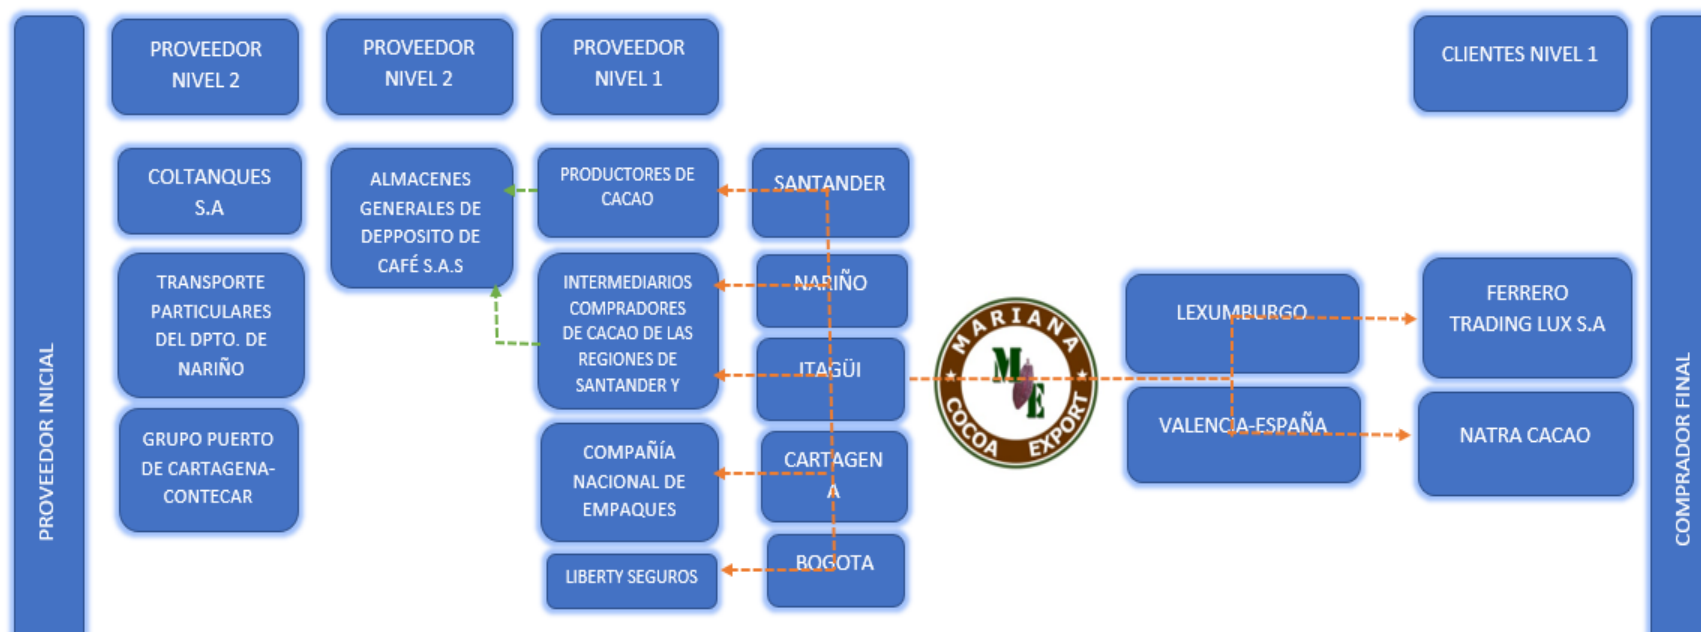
PROVEEDOR INICIAL

PROVEEDOR NIVEL 2

PROVEEDOR NIVEL 2

PROVEEDOR NIVEL 1

CLIENTES NIVEL 1

COLTANQUES S.A

TRANSPORTE PARTICULARES DEL DPTO. DE NARIÑO

GRUPO PUERTO DE CARTAGENA-CONTECAR

ALMACENES GENERALES DE DEPPOSITO DE CAFÉ S.A.S

PRODUCTORES DE CACAO

INTERMEDIARIOS COMPRADORES DE CACAO DE LAS REGIONES DE SANTANDER Y

COMPAÑÍA NACIONAL DE EMPAQUES

LIBERTY SEGUROS

SANTANDER

NARIÑO

ITAGÜI

CARTAGENA

BOGOTA

MARIANA M E COCOA EXPORT

LEXUMBURGO

VALENCIA-ESPAÑA

FERRERO TRADING LUX S.A

NATRA CACAO

COMPRADOR FINAL